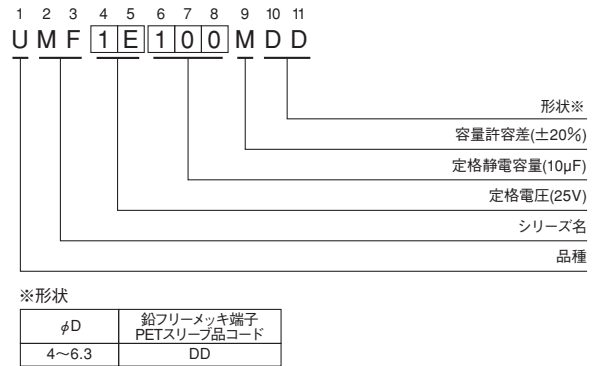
1 2 3 4 5 6 7 8 9 10 11
U M F 1 E 1 0 0 M D D

形状※

容量許容差(±20%)

定格静電容量(10µF)

定格電圧(25V)

シリーズ名

品種

※形状

| $\phi$D | 鉛フリーメッキ端子 PETスリーブ品コード |
|---|---|
| 4～6.3 | DD |